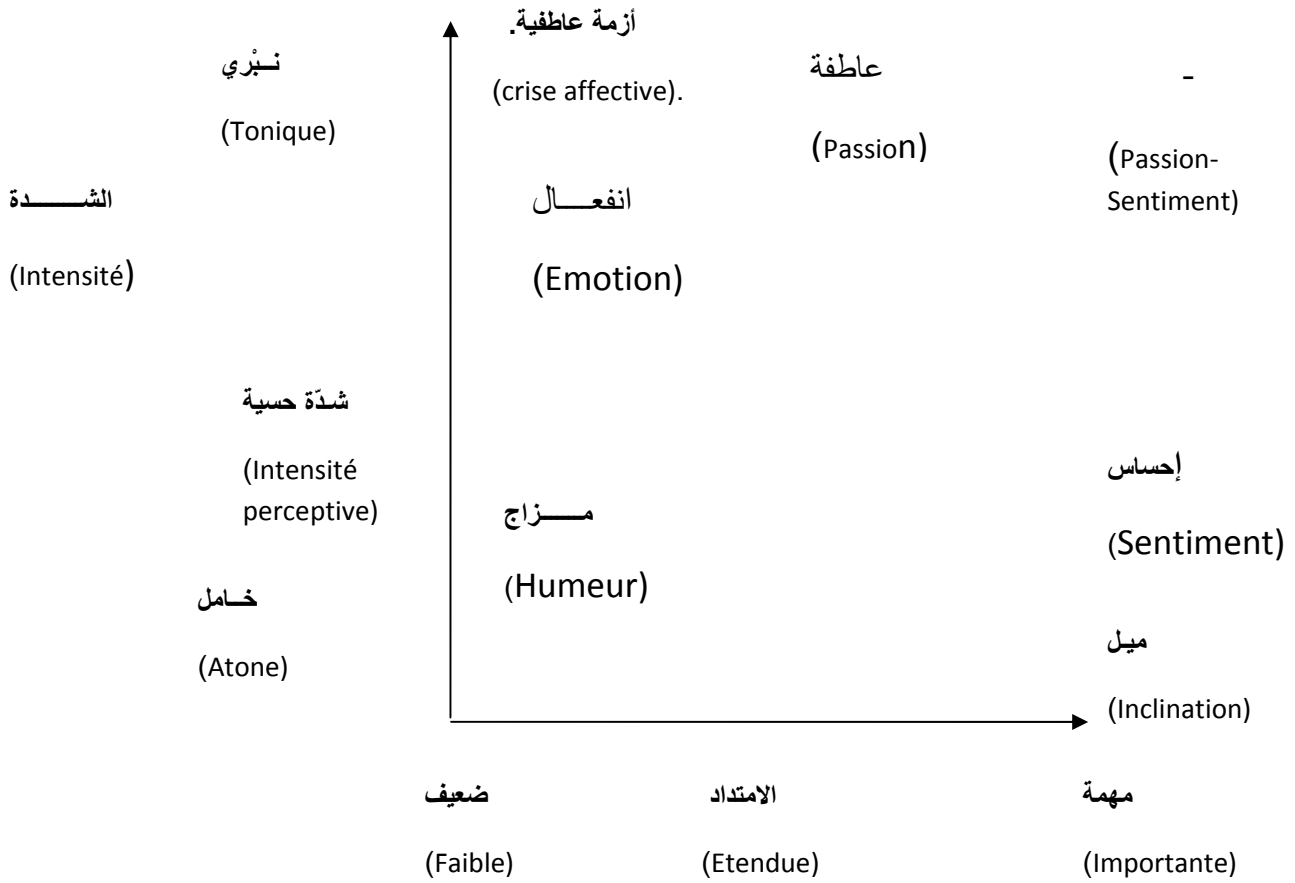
أزمة عاطفية.

(crise affective).

نــبْري

(Tonique)

عاطفة

(Passion)

-

(Passion-Sentiment)

الشـــــدة

(Intensité)

انفعـــال

(Emotion)

شدّة حسية

(Intensité perceptive)

إحساس

(Sentiment)

مــــزاج

(Humeur)

خــامل

(Atone)

ميـل

(Inclination)

ضعيف

(Faible)

الامتداد

(Etendue)

مهمة

(Importante)